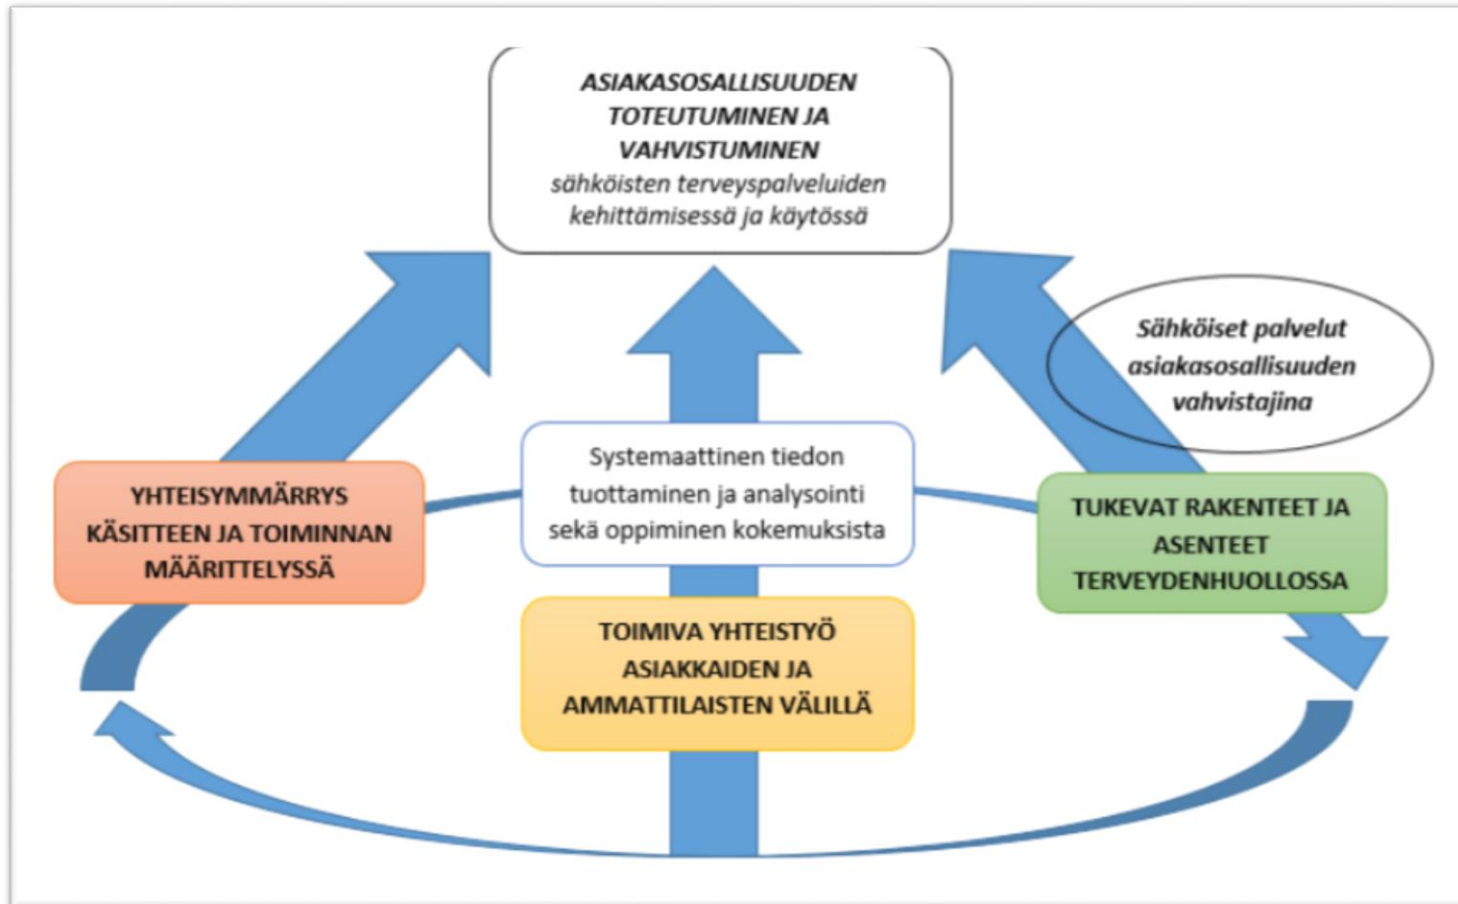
ASIAKASOSALLISUUDEN TOTEUTUMINEN JA VAHVISTUMINEN
sähköisten terveyspalveluiden kehittämisessä ja käytössä

Sähköiset palvelut asiakasosallisuuden vahvistajina

YHTEISYMMÄRRYS KÄSITTEEN JA TOIMINNAN MÄÄRITTELYSSÄ

Systemaattinen tiedon tuottaminen ja analysointi sekä oppiminen kokemuksista

TUKEVAT RAKENTEET JA ASENTEET TERVEYDENHUOLLOSSA

TOIMIVA YHTEISTYÖ ASIAKKAIDEN JA AMMATTILAISTEN VÄLILLÄ